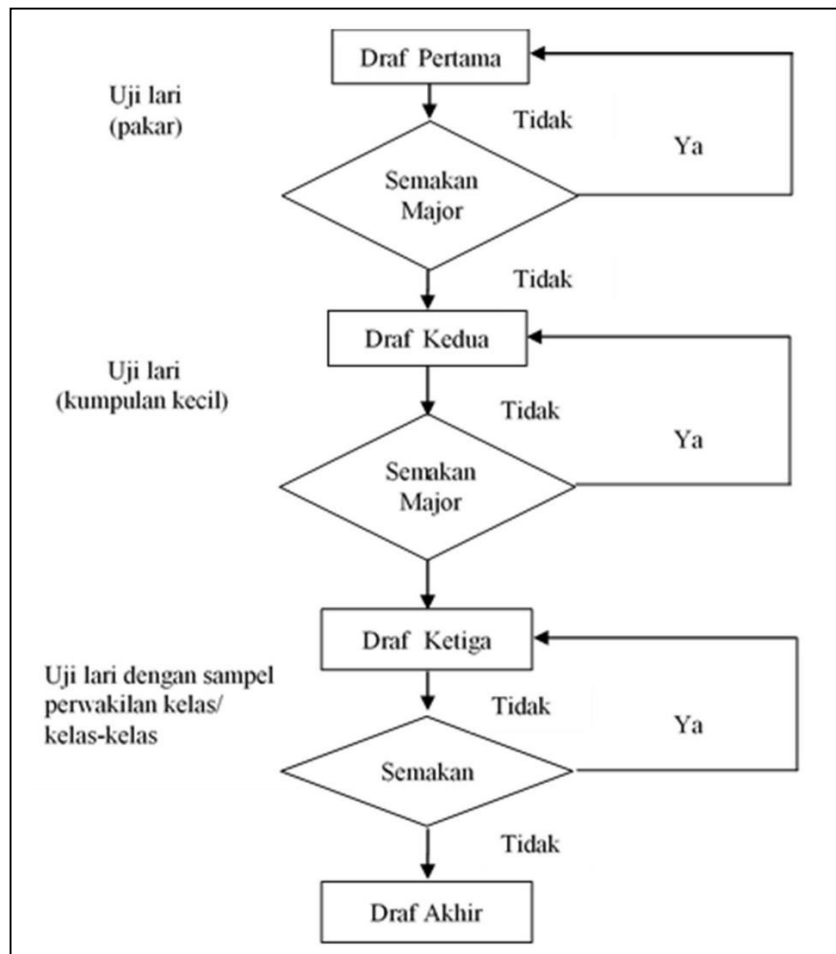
Draf Pertama

Uji lari (pakar)

Tidak

Ya

Semakan Major

Tidak

Draf Kedua

Uji lari (kumpulan kecil)

Tidak

Ya

Semakan Major

Draf Ketiga

Uji lari dengan sampel perwakilan kelas/ kelas-kelas

Tidak

Ya

Semakan

Tidak

Draf Akhir